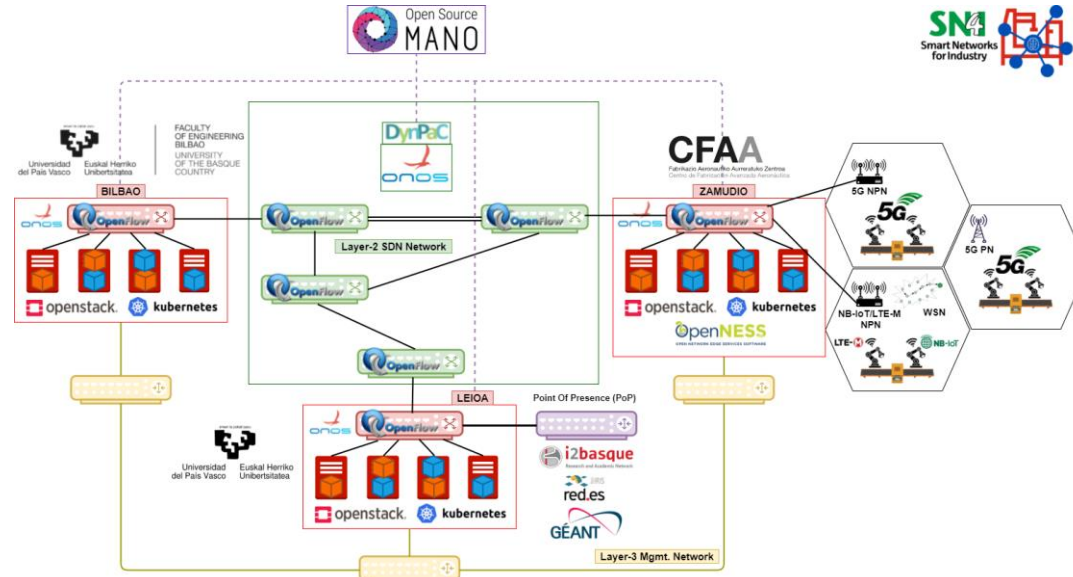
Open Source
MANO

SN4I
Smart Networks for Industry

Universidad del País Vasco
Euskal Herriko Unibertsitatea
FACULTY OF ENGINEERING BILBAO
UNIVERSITY OF THE BASQUE COUNTRY

BILBAO
ONOS
OpenFlow
openstack.
kubernetes

DynPaC
ONOS

OpenFlow
OpenFlow
Layer-2 SDN Network
OpenFlow
OpenFlow

CFAA
Fabrikazio Aeronautiko Aurreratuko Zentroa
Centro de Fabricación Avanzada Aeronáutica

ZAMUDIO
ONOS
OpenFlow
openstack.
kubernetes
OpenNESS
OPEN NETWORK EDGE SERVICES SOFTWARE

5G NPN
5G
5G PN
5G
NB-IoT/LTE-M NPN
WSN
LTE-M
NB-IoT

LEIOA
ONOS
OpenFlow
openstack.
kubernetes

Point Of Presence (PoP)
i2basque
Research and Academic Network
RedIRIS
red.es
GÉANT

Universidad del País Vasco
Euskal Herriko Unibertsitatea

Layer-3 Mgmt. Network